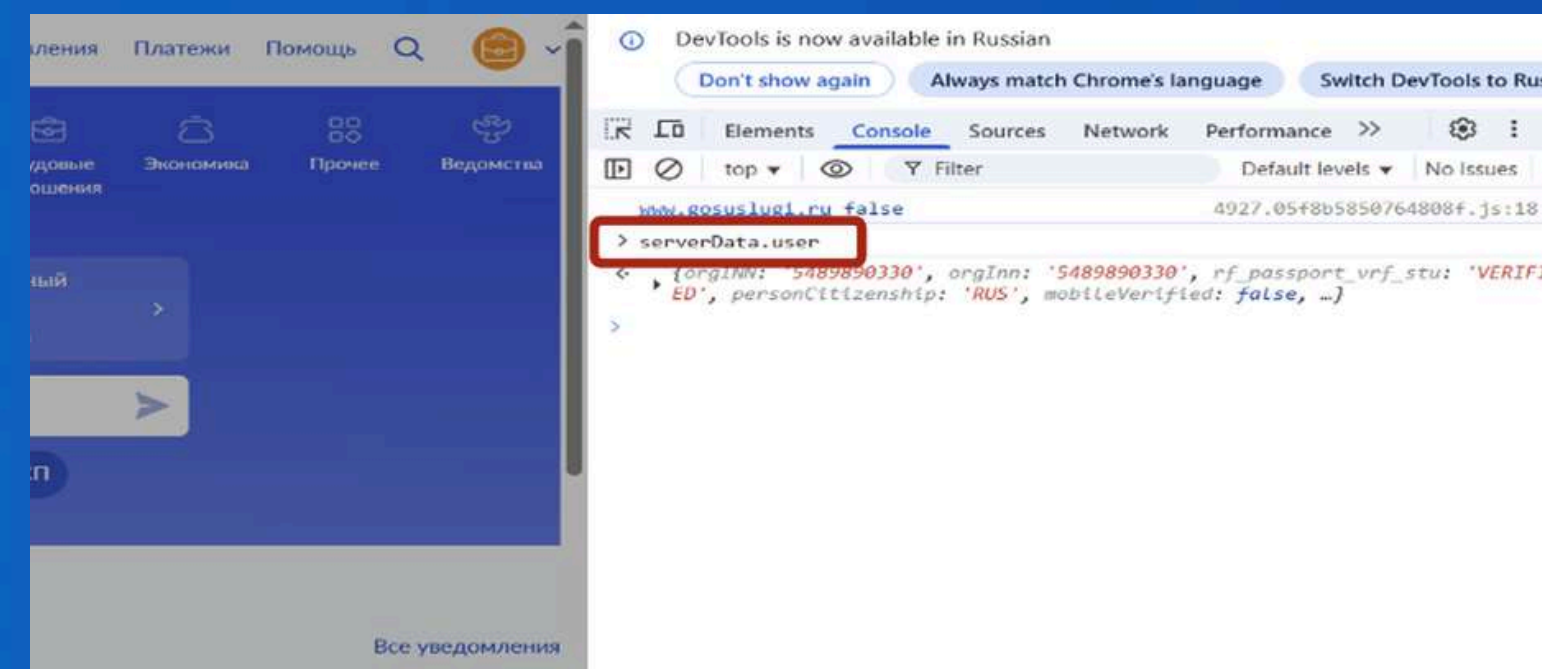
ления Платежи Помощь

удовые ошения Экономика Прочее Ведомства

ный

>

ЭП

Все уведомления

DevTools is now available in Russian

Don't show again Always match Chrome's language Switch DevTools to Ru

Elements Console Sources Network Performance >>

top ▾ Filter Default levels ▾ No Issues

www.gosuslugi.ru false 4927.05f8b5850764808f.js:18

> serverData.user

< {orgINN: '5489890330', orgInn: '5489890330', rf_passport_vrf_stu: 'VERIFIED', personCitizenship: 'RUS', mobileVerified: false, …}

>